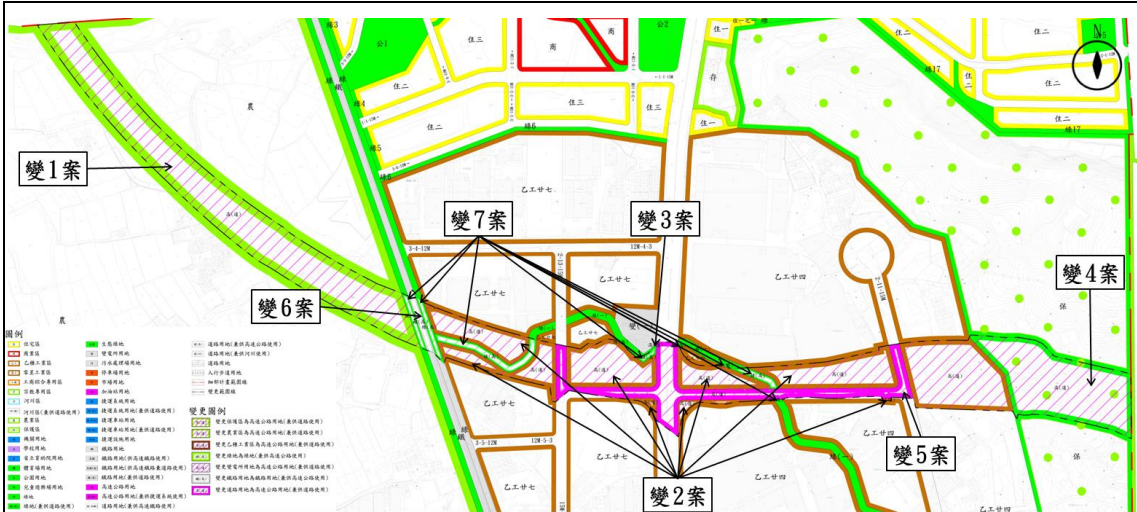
變1案
變7案
變3案
變4案
變6案
變5案
變2案
住三
住二
商
公1
公2
住一
住三
綠4
綠5
綠6
綠17
乙工廿七
乙工廿四
乙工廿七
乙工廿七
乙工廿七
乙工廿四
乙工廿四
乙工廿七
乙工廿四
農
農
保
保
3-4-12M
12M-4-3
3-5-12M
12M-5-3
綠(一)
鐵路
N
圖例
變更圖例